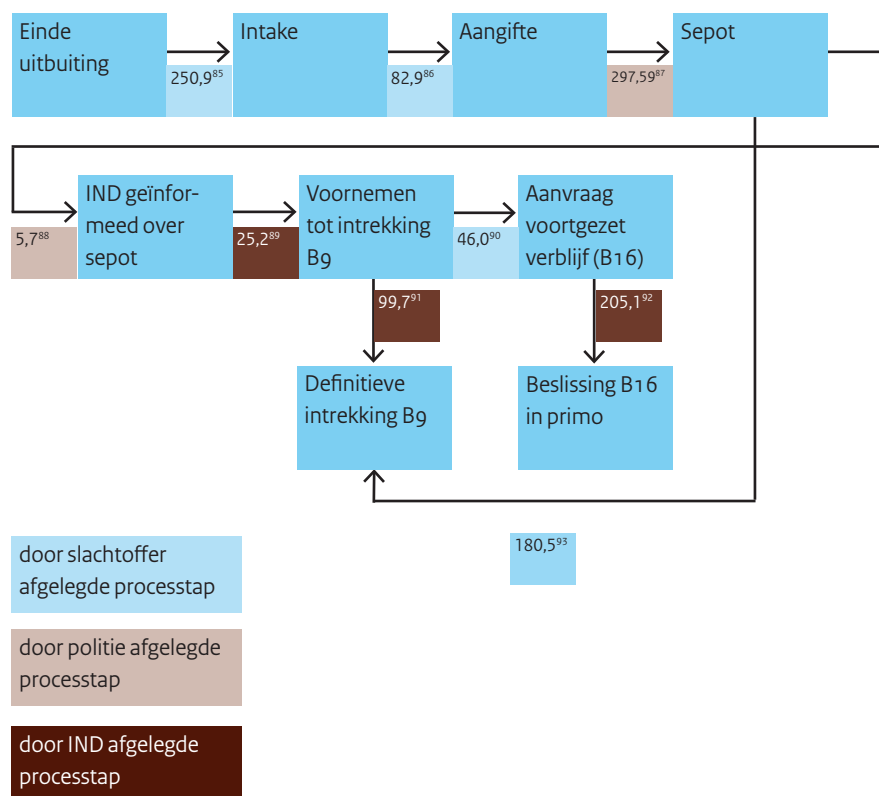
Einde uitbuiting

250,9$^{85}$

Intake

82,9$^{86}$

Aangifte

297,59$^{87}$

Sepot

5,7$^{88}$

IND geïnformeed over sepot

25,2$^{89}$

Voornemen tot intrekking B9

46,0$^{90}$

Aanvraag voortgezet verblijf (B16)

99,7$^{91}$

205,1$^{92}$

Definitieve intrekking B9

Beslissing B16 in primo

180,5$^{93}$

door slachtoffer afgelegde processtap

door politie afgelegde processtap

door IND afgelegde processtap